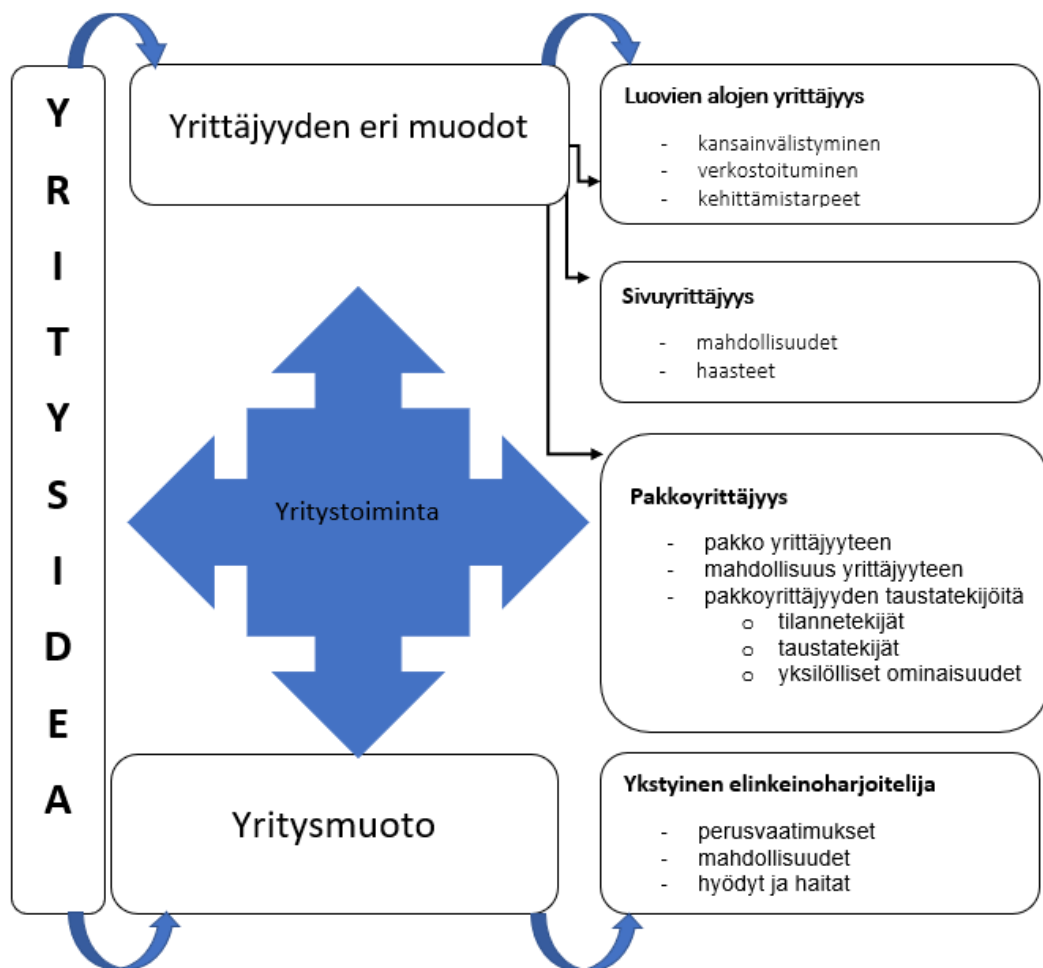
Y
R
I
T
Y
S
I
D
E
A

Yrittäjyyden eri muodot

Luovien alojen yrittäjyys

- kansainvälistyminen
- verkostoituminen
- kehittämistarpeet

Sivuyrittäjyys

- mahdollisuudet
- haasteet

Yritystoiminta

Pakkoyrittäjyys

- pakko yrittäjyyteen
- mahdollisuus yrittäjyyteen
- pakkoyrittäjyyden taustatekijöitä
 o tilannetekijät
 o taustatekijät
 o yksilölliset ominaisuudet

Yritysmuoto

Ykstyinen elinkeinoharjoitelija

- perusvaatimukset
- mahdollisuudet
- hyödyt ja haitat